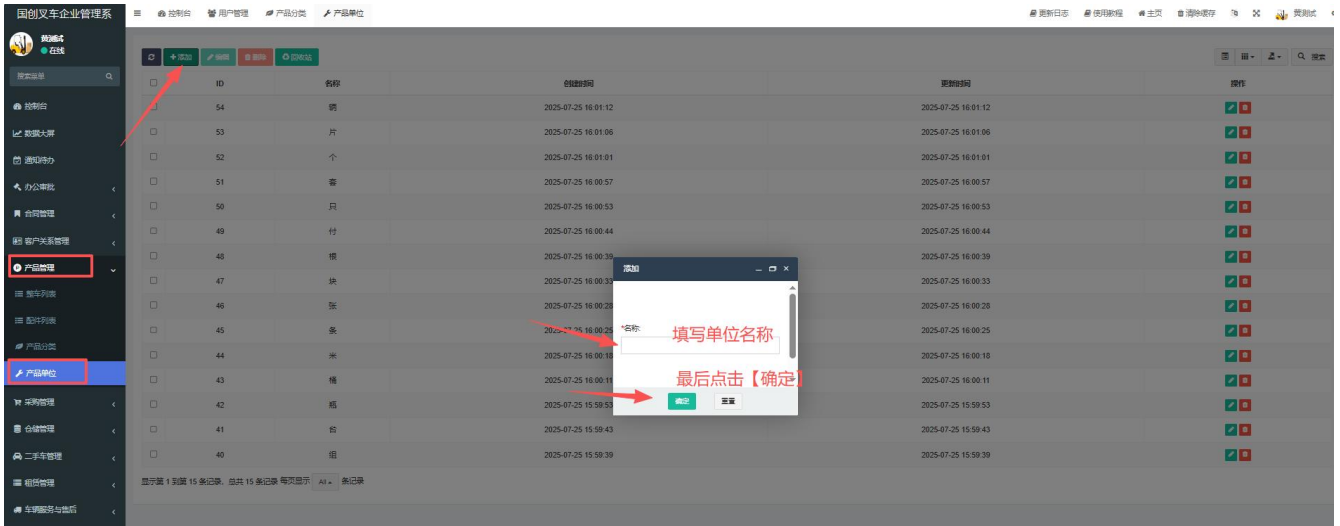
国创叉车企业管理系

黄测试
在线

搜索菜单

控制台
数据大屏
通知待办
办公审批
合同管理
客户关系管理
产品管理
整车列表
配件列表
产品分类
产品单位
采购管理
仓储管理
二手车管理
租赁管理
车辆服务与售后

控制台 用户管理 产品分类 产品单位

更新日志 使用教程 主页 清除缓存 黄测试

+ 添加 编辑 删除 回收站

| | ID | 名称 | 创建时间 | 更新时间 | 操作 |
|---|---|---|---|---|---|
| | 54 | 辆 | 2025-07-25 16:01:12 | 2025-07-25 16:01:12 | |
| | 53 | 片 | 2025-07-25 16:01:06 | 2025-07-25 16:01:06 | |
| | 52 | 个 | 2025-07-25 16:01:01 | 2025-07-25 16:01:01 | |
| | 51 | 套 | 2025-07-25 16:00:57 | 2025-07-25 16:00:57 | |
| | 50 | 只 | 2025-07-25 16:00:53 | 2025-07-25 16:00:53 | |
| | 49 | 付 | 2025-07-25 16:00:44 | 2025-07-25 16:00:44 | |
| | 48 | 根 | 2025-07-25 16:00:39 | 2025-07-25 16:00:39 | |
| | 47 | 块 | 2025-07-25 16:00:33 | 2025-07-25 16:00:33 | |
| | 46 | 张 | 2025-07-25 16:00:28 | 2025-07-25 16:00:28 | |
| | 45 | 条 | 2025-07-25 16:00:25 | 2025-07-25 16:00:25 | |
| | 44 | 米 | 2025-07-25 16:00:18 | 2025-07-25 16:00:18 | |
| | 43 | 桶 | 2025-07-25 16:00:11 | 2025-07-25 16:00:11 | |
| | 42 | 瓶 | 2025-07-25 15:59:53 | 2025-07-25 15:59:53 | |
| | 41 | 台 | 2025-07-25 15:59:43 | 2025-07-25 15:59:43 | |
| | 40 | 组 | 2025-07-25 15:59:39 | 2025-07-25 15:59:39 | |

显示第 1 到第 15 条记录，总共 15 条记录 每页显示 All 条记录

添加
*名称:
填写单位名称
最后点击【确定】
确定 重置